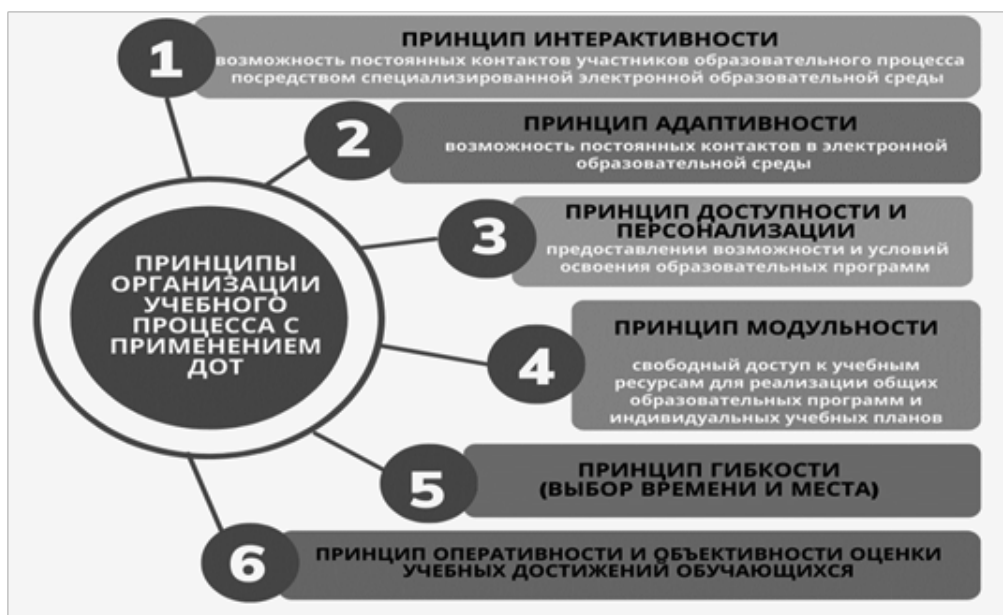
ПРИНЦИПЫ ОРГАНИЗАЦИИ УЧЕБНОГО ПРОЦЕССА С ПРИМЕНЕНИЕМ ДОТ

1
ПРИНЦИП ИНТЕРАКТИВНОСТИ
возможность постоянных контактов участников образовательного процесса посредством специализированной электронной образовательной среды

2
ПРИНЦИП АДАПТИВНОСТИ
возможность постоянных контактов в электронной образовательной среды

3
ПРИНЦИП ДОСТУПНОСТИ И ПЕРСОНАЛИЗАЦИИ
предоставлении возможности и условий освоения образовательных программ

4
ПРИНЦИП МОДУЛЬНОСТИ
свободный доступ к учебным ресурсам для реализации общих образовательных программ и индивидуальных учебных планов

5
ПРИНЦИП ГИБКОСТИ (ВЫБОР ВРЕМЕНИ И МЕСТА)

6
ПРИНЦИП ОПЕРАТИВНОСТИ И ОБЪЕКТИВНОСТИ ОЦЕНКИ УЧЕБНЫХ ДОСТИЖЕНИЙ ОБУЧАЮЩИХСЯ